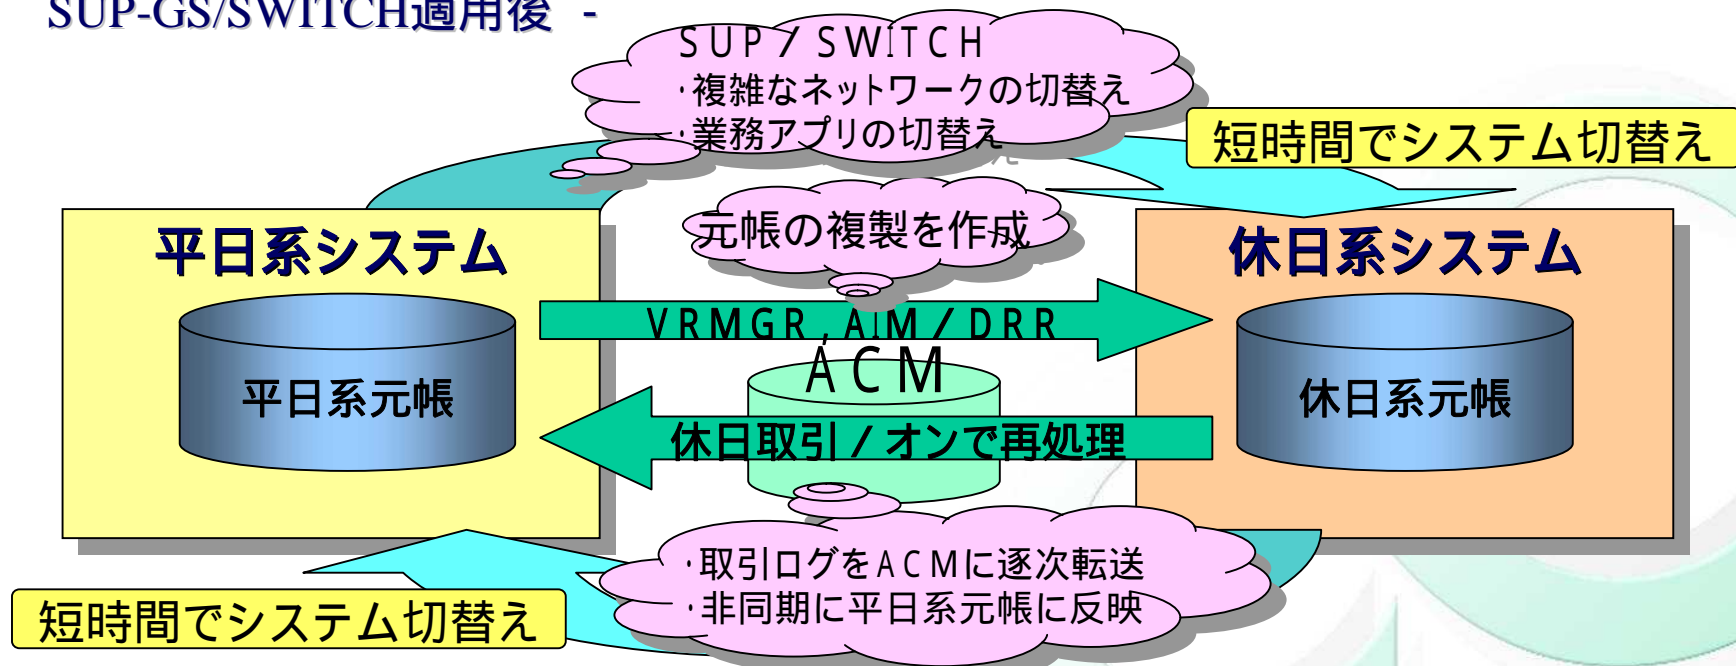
SUP-GS/SWITCH適用後 -

SUP / SWITCH
・複雑なネットワークの切替え
・業務アプリの切替え

短時間でシステム切替え

元帳の複製を作成

平日系システム

平日系元帳

VRMGR , AIM / DRR

ACM

休日取引 / オンで再処理

休日系システム

休日系元帳

・取引ログをACMに逐次転送
・非同期に平日系元帳に反映

短時間でシステム切替え